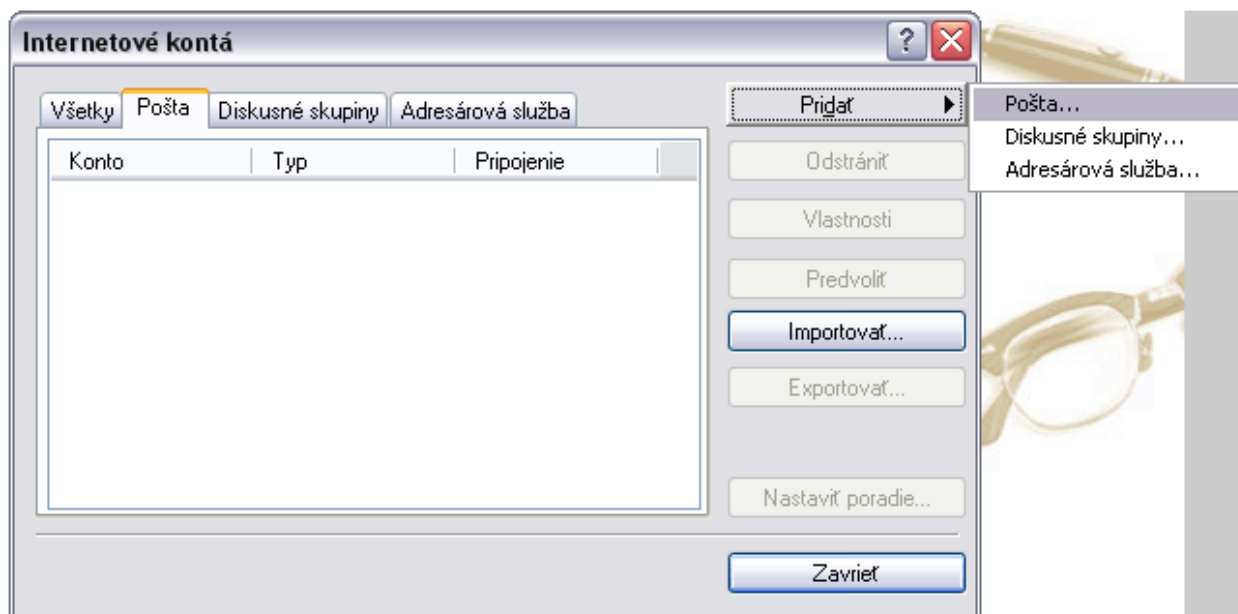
Internetové kontá

?

Všetky | Pošta | Diskusné skupiny | Adresárová služba

| Konto | Typ | Pripojenie |
|---|---|---|

Pridať

Pošta...
Diskusné skupiny...
Adresárová služba...

Odstrániť

Vlastnosti

Predvoliť

Importovať...

Exportovať...

Nastaviť poradie...

Zavrieť